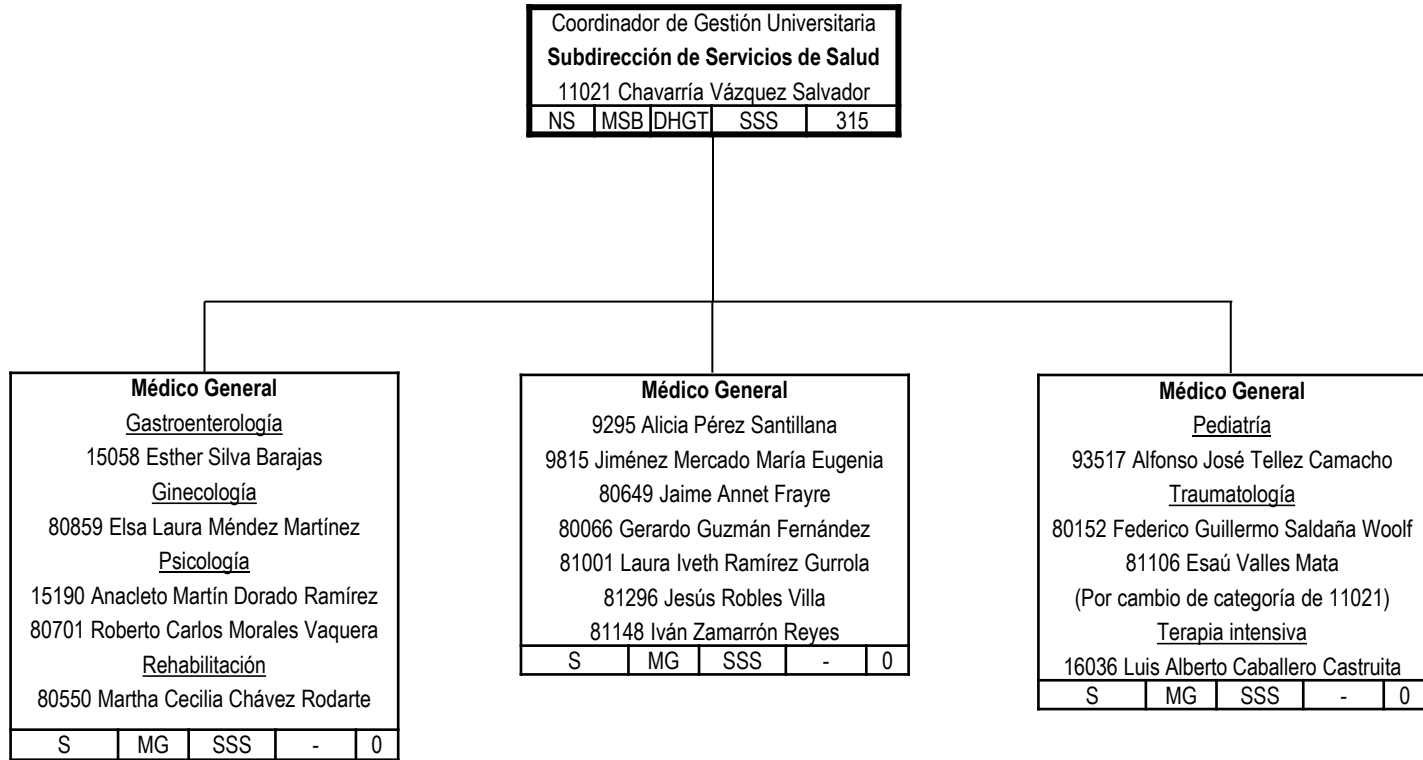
Coordinador de Gestión Universitaria
**Subdirección de Servicios de Salud**
11021 Chavarría Vázquez Salvador

| NS | MSB | DHGT | SSS | 315 |
|---|---|---|---|---|

**Médico General**
Gastroenterología
15058 Esther Silva Barajas
Ginecología
80859 Elsa Laura Méndez Martínez
Psicología
15190 Anacleto Martín Dorado Ramírez
80701 Roberto Carlos Morales Vaquera
Rehabilitación
80550 Martha Cecilia Chávez Rodarte

| S | MG | SSS | - | 0 |
|---|---|---|---|---|

**Médico General**
9295 Alicia Pérez Santillana
9815 Jiménez Mercado María Eugenia
80649 Jaime Annet Frayre
80066 Gerardo Guzmán Fernández
81001 Laura Iveth Ramírez Gurrola
81296 Jesús Robles Villa
81148 Iván Zamarrón Reyes

| S | MG | SSS | - | 0 |
|---|---|---|---|---|

**Médico General**
Pediatría
93517 Alfonso José Tellez Camacho
Traumatología
80152 Federico Guillermo Saldaña Woolf
81106 Esaú Valles Mata
(Por cambio de categoría de 11021)
Terapia intensiva
16036 Luis Alberto Caballero Castruita

| S | MG | SSS | - | 0 |
|---|---|---|---|---|